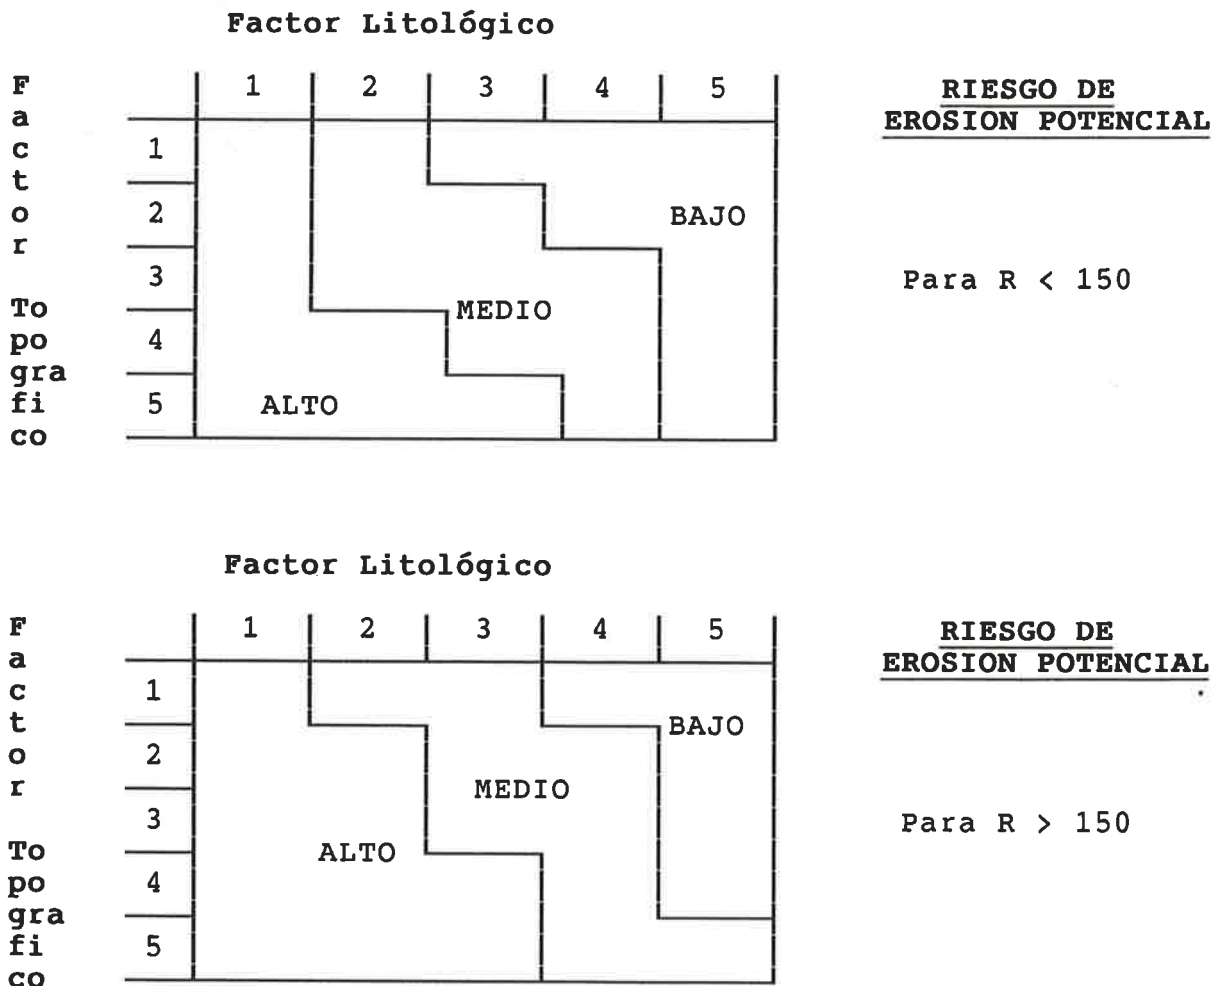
Factor Litológico

F
a
c
t
o
r

To
po
gra
fi
co

| | 1 | 2 | 3 | 4 | 5 |
|---|---|---|---|---|---|
| 1 | | | | | |
| 2 | | | | BAJO | |
| 3 | | | | | |
| 4 | | | MEDIO | | |
| 5 | ALTO | | | | |

RIESGO DE EROSION POTENCIAL

Para R < 150

Factor Litológico

F
a
c
t
o
r

To
po
gra
fi
co

| | 1 | 2 | 3 | 4 | 5 |
|---|---|---|---|---|---|
| 1 | | | | | |
| 2 | | | | BAJO | |
| 3 | | | MEDIO | | |
| 4 | | ALTO | | | |
| 5 | | | | | |

RIESGO DE EROSION POTENCIAL

Para R > 150